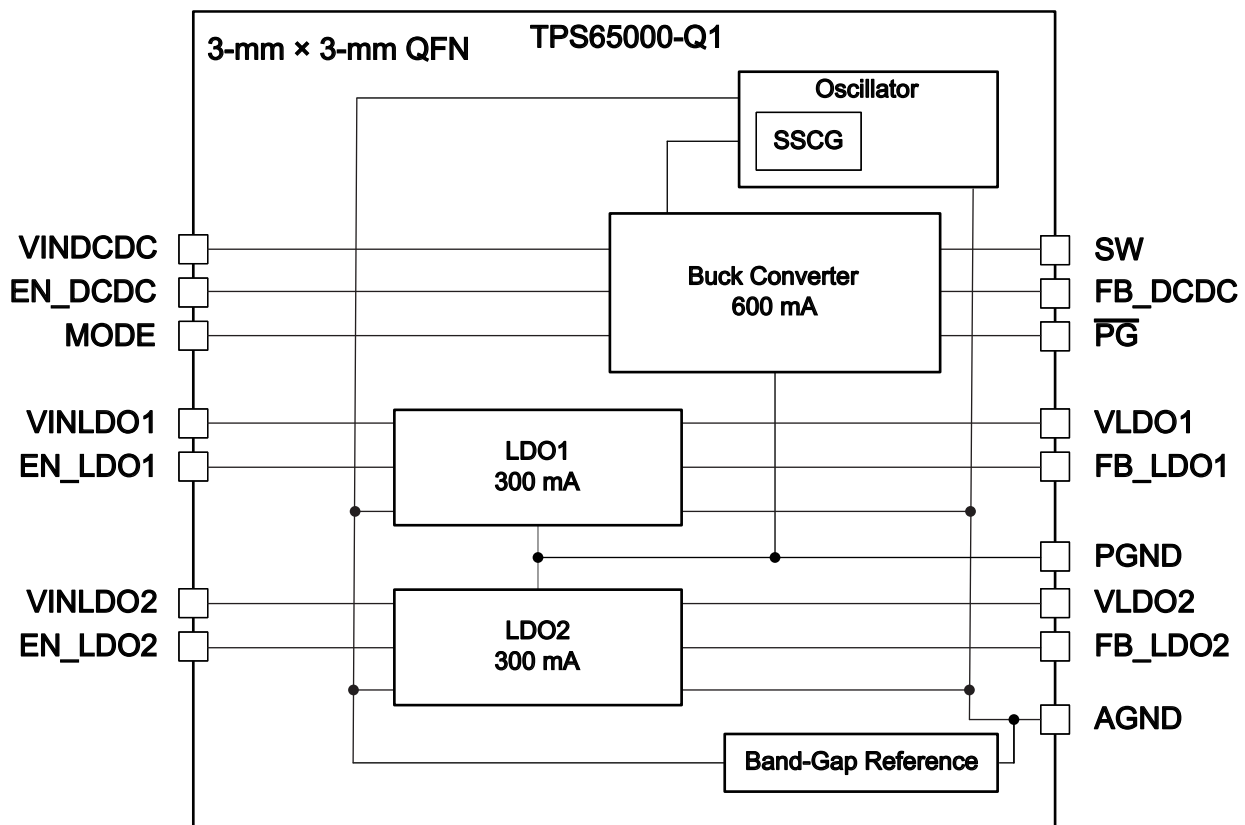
3-mm × 3-mm QFN

TPS65000-Q1

Oscillator

SSCG

VINDCDC

EN_DCDC

MODE

Buck Converter
600 mA

SW

FB_DCDC

$\overline{PG}$

VINLDO1

EN_LDO1

LDO1
300 mA

VLDO1

FB_LDO1

PGND

VINLDO2

EN_LDO2

LDO2
300 mA

VLDO2

FB_LDO2

AGND

Band-Gap Reference